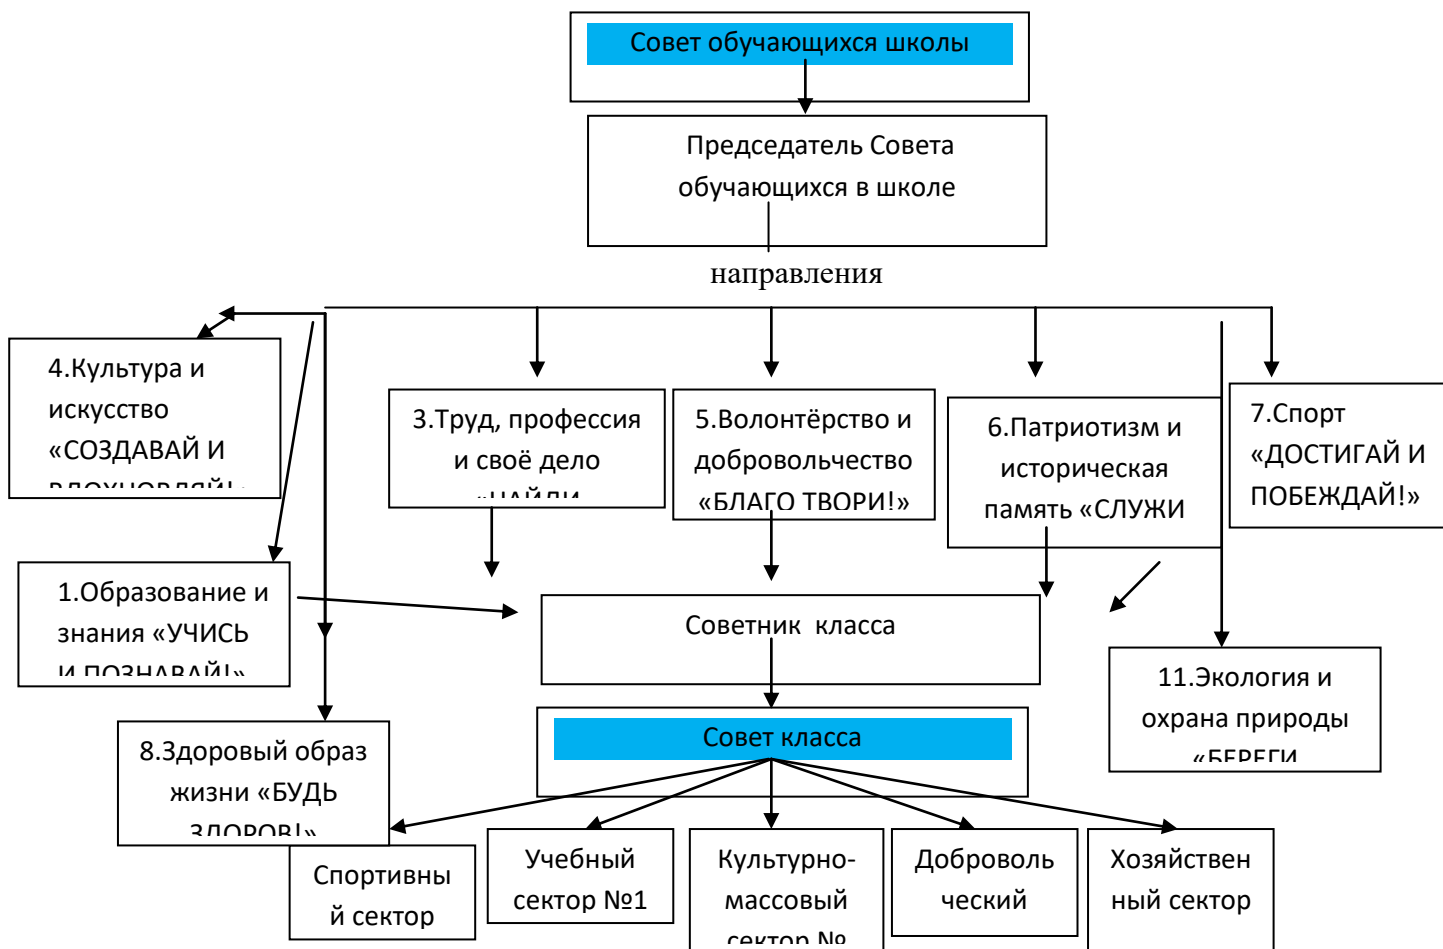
Совет обучающихся школы

Председатель Совета обучающихся в школе

направления

4.Культура и искусство «СОЗДАВАЙ И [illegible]

3.Труд, профессия и своё дело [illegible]

5.Волонтёрство и добровольчество «БЛАГО ТВОРИ!»

6.Патриотизм и историческая память «СЛУЖИ

7.Спорт «ДОСТИГАЙ И ПОБЕЖДАЙ!»

1.Образование и знания «УЧИСЬ И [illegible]

Советник класса

11.Экология и охрана природы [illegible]

8.Здоровый образ жизни «БУДЬ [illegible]

Совет класса

Спортивный сектор

Учебный сектор №1

Культурно-массовый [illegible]

Доброволь ческий

Хозяйствен ный сектор